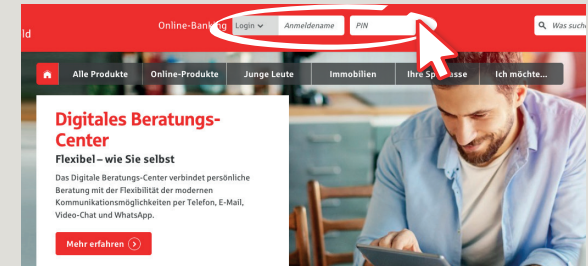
ld

Online-Banking Login Anmeldename PIN

Was such

Alle Produkte
Online-Produkte
Junge Leute
Immobilien
Ihre Sp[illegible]asse
Ich möchte...

Digitales Beratungs-Center

Flexibel – wie Sie selbst

Das Digitale Beratungs-Center verbindet persönliche Beratung mit der Flexibilität der modernen Kommunikationsmöglichkeiten per Telefon, E-Mail, Video-Chat und WhatsApp.

Mehr erfahren